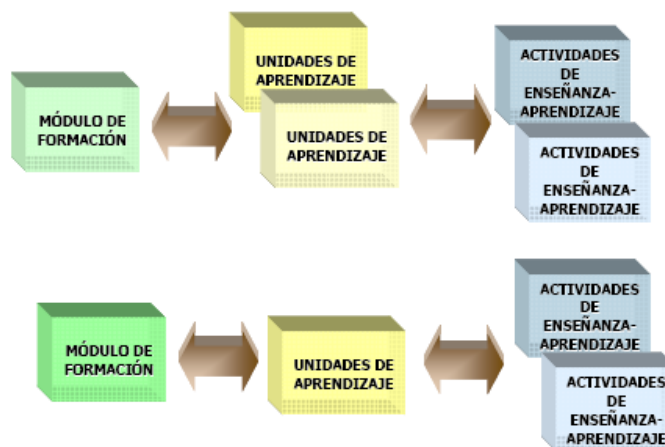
MÓDULO DE FORMACIÓN

UNIDADES DE APRENDIZAJE

UNIDADES DE APRENDIZAJE

ACTIVIDADES DE ENSEÑANZA-APRENDIZAJE

ACTIVIDADES DE ENSEÑANZA-APRENDIZAJE

MÓDULO DE FORMACIÓN

UNIDADES DE APRENDIZAJE

ACTIVIDADES DE ENSEÑANZA-APRENDIZAJE

ACTIVIDADES DE ENSEÑANZA-APRENDIZAJE